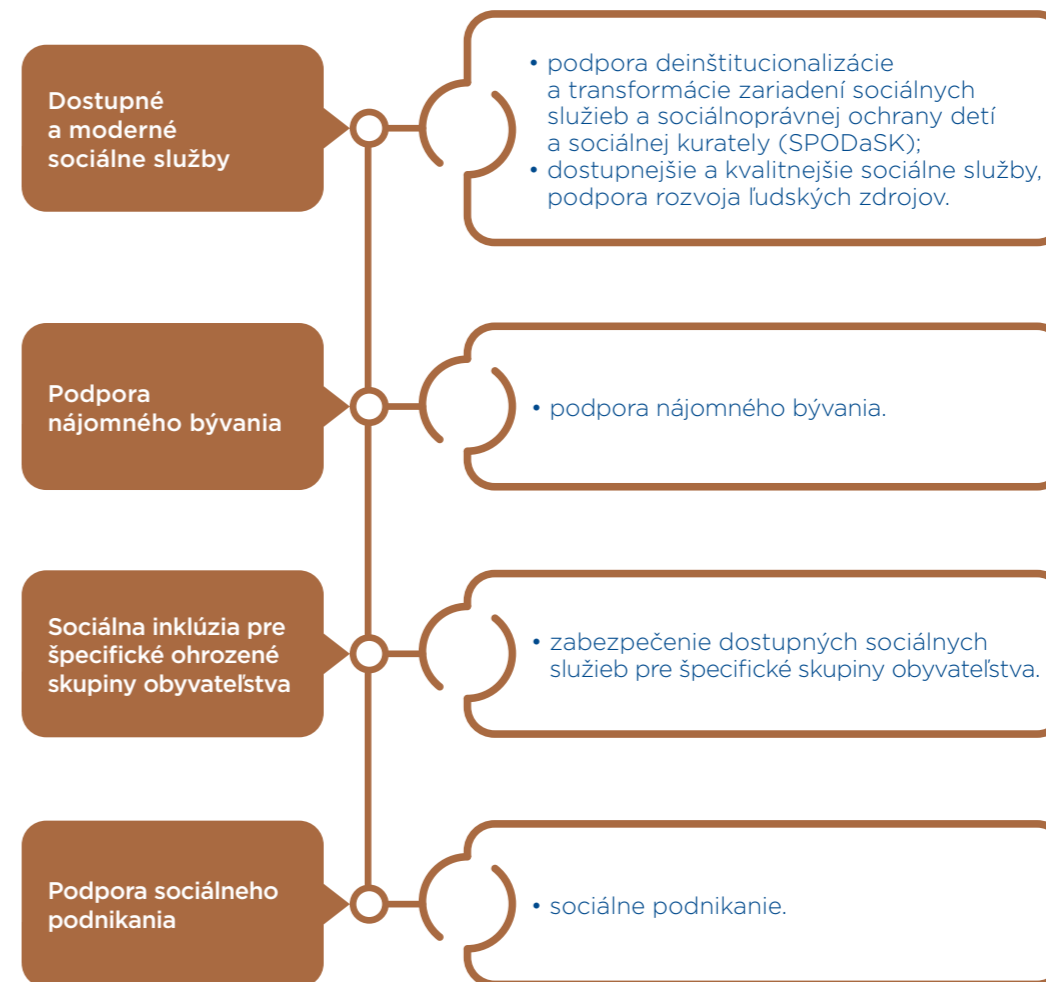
Dostupné a moderné sociálne služby

• podpora deinštitucionalizácie a transformácie zariadení sociálnych služieb a sociálnoprávnej ochrany detí a sociálnej kurately (SPODaSK);
• dostupnejšie a kvalitnejšie sociálne služby, podpora rozvoja ľudských zdrojov.

Podpora nájomného bývania

• podpora nájomného bývania.

Sociálna inklúzia pre špecifické ohrozené skupiny obyvateľstva

• zabezpečenie dostupných sociálnych služieb pre špecifické skupiny obyvateľstva.

Podpora sociálneho podnikania

• sociálne podnikanie.